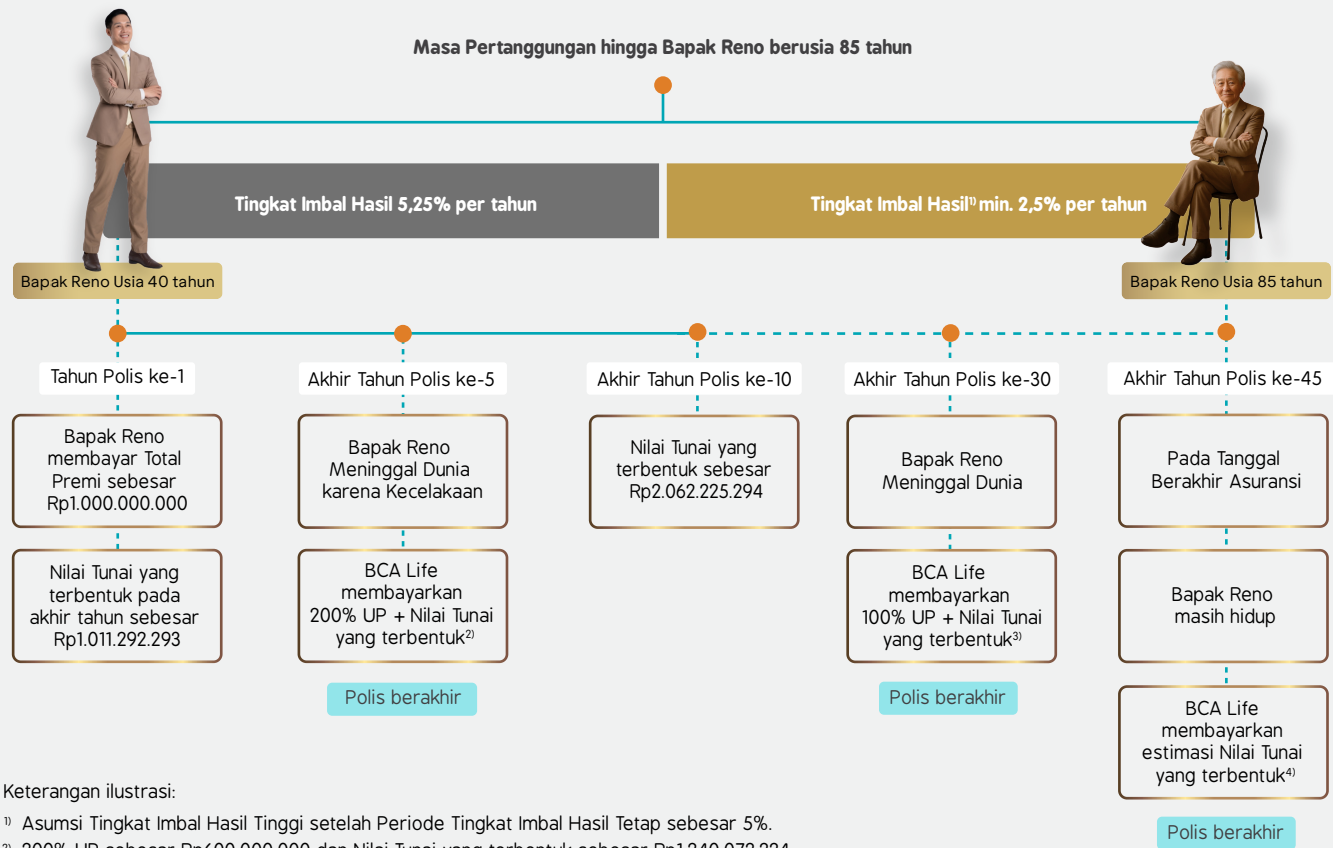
Masa Pertanggungan hingga Bapak Reno berusia 85 tahun

Tingkat Imbal Hasil 5,25% per tahun

Tingkat Imbal Hasil$^{1)}$ min. 2,5% per tahun

Bapak Reno Usia 40 tahun

Bapak Reno Usia 85 tahun

Tahun Polis ke-1

Bapak Reno membayar Total Premi sebesar Rp1.000.000.000

Nilai Tunai yang terbentuk pada akhir tahun sebesar Rp1.011.292.293

Akhir Tahun Polis ke-5

Bapak Reno Meninggal Dunia karena Kecelakaan

BCA Life membayarkan 200% UP + Nilai Tunai yang terbentuk$^{2)}$

Polis berakhir

Akhir Tahun Polis ke-10

Nilai Tunai yang terbentuk sebesar Rp2.062.225.294

Akhir Tahun Polis ke-30

Bapak Reno Meninggal Dunia

BCA Life membayarkan 100% UP + Nilai Tunai yang terbentuk$^{3)}$

Polis berakhir

Akhir Tahun Polis ke-45

Pada Tanggal Berakhir Asuransi

Bapak Reno masih hidup

BCA Life membayarkan estimasi Nilai Tunai yang terbentuk$^{4)}$

Polis berakhir

Keterangan ilustrasi:

$^{1)}$ Asumsi Tingkat Imbal Hasil Tinggi setelah Periode Tingkat Imbal Hasil Tetap sebesar 5%.

$^{2)}$ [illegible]